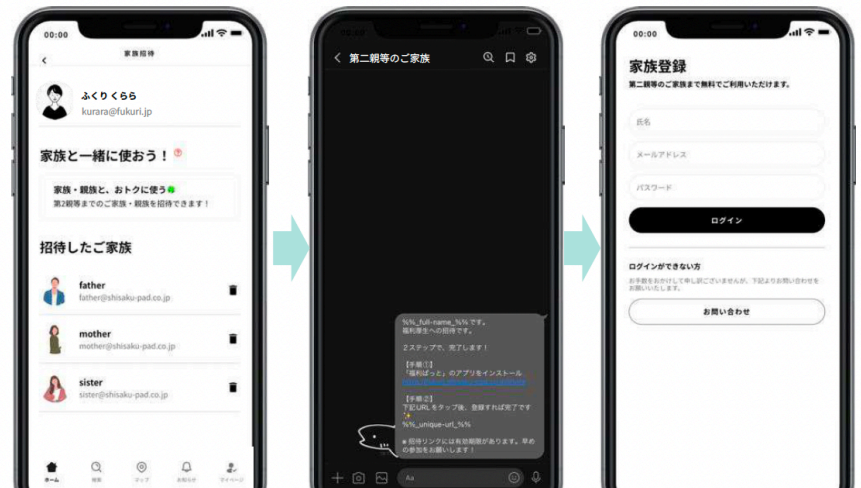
00:00

家族招待

ふくりくらら
kurara@fukuri.jp

家族と一緒に使おう！

家族・親族と、おトクに使う
第2親等までのご家族・親族を招待できます！

招待したご家族

father
father@shisaku-pad.co.jp

mother
mother@shisaku-pad.co.jp

sister
sister@shisaku-pad.co.jp

ホーム 検索 マップ お知らせ マイページ

第二親等のご家族

%%_full-name_%% です。
福利厚生への招待です。

２ステップで、完了します！

【手順①】
「福利ぱっと」のアプリをインストール
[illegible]

【手順②】
下記URLをタップ後、登録すれば完了です
%%_unique-url_%%

※招待リンクには有効期限があります。早めの参加をお願いします！

Aa

00:00

家族登録
第二親等のご家族まで無料でご利用いただけます。

氏名

メールアドレス

パスワード

ログイン

ログインができない方
お手数をおかけして申し訳ございませんが、下記よりお問い合わせをお願いいたします。

お問い合わせ